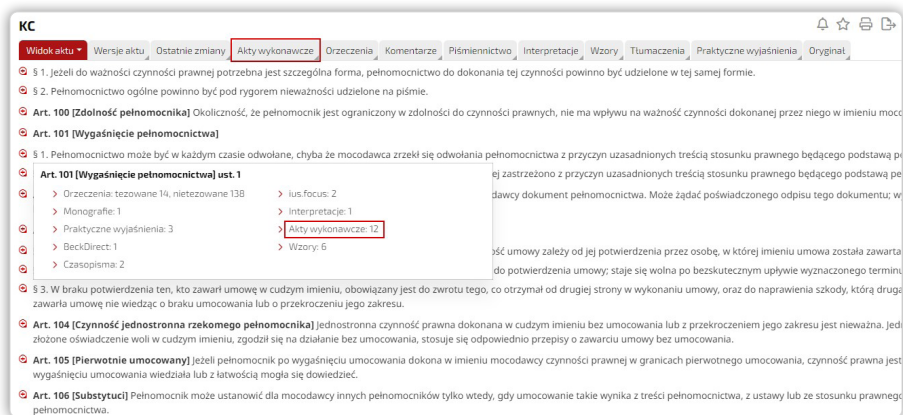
KC

Widok aktu | Wersje aktu | Ostatnie zmiany | Akty wykonawcze | Orzeczenia | Komentarze | Piśmiennictwo | Interpretacje | Wzory | Tłumaczenia | Praktyczne wyjaśnienia | Oryginał

§ 1. Jeżeli do ważności czynności prawnej potrzebna jest szczególna forma, pełnomocnictwo do dokonania tej czynności powinno być udzielone w tej samej formie.

§ 2. Pełnomocnictwo ogólne powinno być pod rygorem nieważności udzielone na piśmie.

Art. 100 [Zdolność pełnomocnika] Okoliczność, że pełnomocnik jest ograniczony w zdolności do czynności prawnych, nie ma wpływu na ważność czynności dokonanej przez niego w imieniu moco

Art. 101 [Wygaśnięcie pełnomocnictwa]

§ 1. Pełnomocnictwo może być w każdym czasie odwołane, chyba że mocodawca zrzekł się odwołania pełnomocnictwa z przyczyn uzasadnionych treścią stosunku prawnego będącego podstawą pe

Art. 101 [Wygaśnięcie pełnomocnictwa] ust. 1

Orzeczenia: tezowane 14, nietezowane 138
Monografie: 1
Praktyczne wyjaśnienia: 3
BeckDirect: 1
Czasopisma: 2
ius.focus: 2
Interpretacje: 1
Akty wykonawcze: 12
Wzory: 6

ej zastrzeżono z przyczyn uzasadnionych treścią stosunku prawnego będącego podstawą pe

dawcy dokument pełnomocnictwa. Może żądać poświadczonego odpisu tego dokumentu; w

ość umowy zależy od jej potwierdzenia przez osobę, w której imieniu umowa została zawarta

do potwierdzenia umowy; staje się wolna po bezskutecznym upływie wyznaczonego terminu

§ 3. W braku potwierdzenia ten, kto zawarł umowę w cudzym imieniu, obowiązany jest do zwrotu tego, co otrzymał od drugiej strony w wykonaniu umowy, oraz do naprawienia szkody, którą druga zawarła umowę nie wiedząc o braku umocowania lub o przekroczeniu jego zakresu.

Art. 104 [Czynność jednostronna rzekomego pełnomocnika] Jednostronna czynność prawna dokonana w cudzym imieniu bez umocowania lub z przekroczeniem jego zakresu jest nieważna. Jedn złożone oświadczenie woli w cudzym imieniu, zgodził się na działanie bez umocowania, stosuje się odpowiednio przepisy o zawarciu umowy bez umocowania.

Art. 105 [Pierwotnie umocowany] Jeżeli pełnomocnik po wygaśnięciu umocowania dokona w imieniu mocodawcy czynności prawnej w granicach pierwotnego umocowania, czynność prawna jest wygaśnięciu umocowania wiedziała lub z łatwością mogła się dowiedzieć.

Art. 106 [Substytuci] Pełnomocnik może ustanowić dla mocodawcy innych pełnomocników tylko wtedy, gdy umocowanie takie wynika z treści pełnomocnictwa, z ustawy lub ze stosunku prawnego pełnomocnictwa.